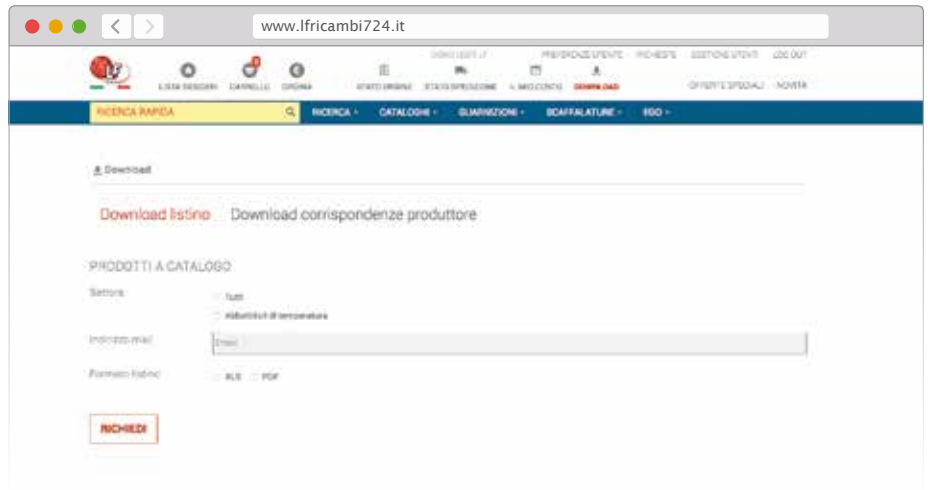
www.lfricambi724.it

LISTA DESIDERI CARRELLO ORDINA

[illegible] PREFERENZE UTENTE RICHIESTE GESTIONE UTENTI LOG OUT

STATO ORDINE STATO SPEDIZIONE IL MIO CONTO DOWNLOAD

OFFERTE SPECIALI NOVITÀ

RICERCA RAPIDA RICERCA CATALOGHI GUARNIZIONI SCAFFALATURE EGO

Download

Download listino Download corrispondenze produttore

PRODOTTI A CATALOGO

Settore Tutti
Abbattitori di temperatura

Indirizzo mail Email

Formato listino XLS PDF

RICHIEDI